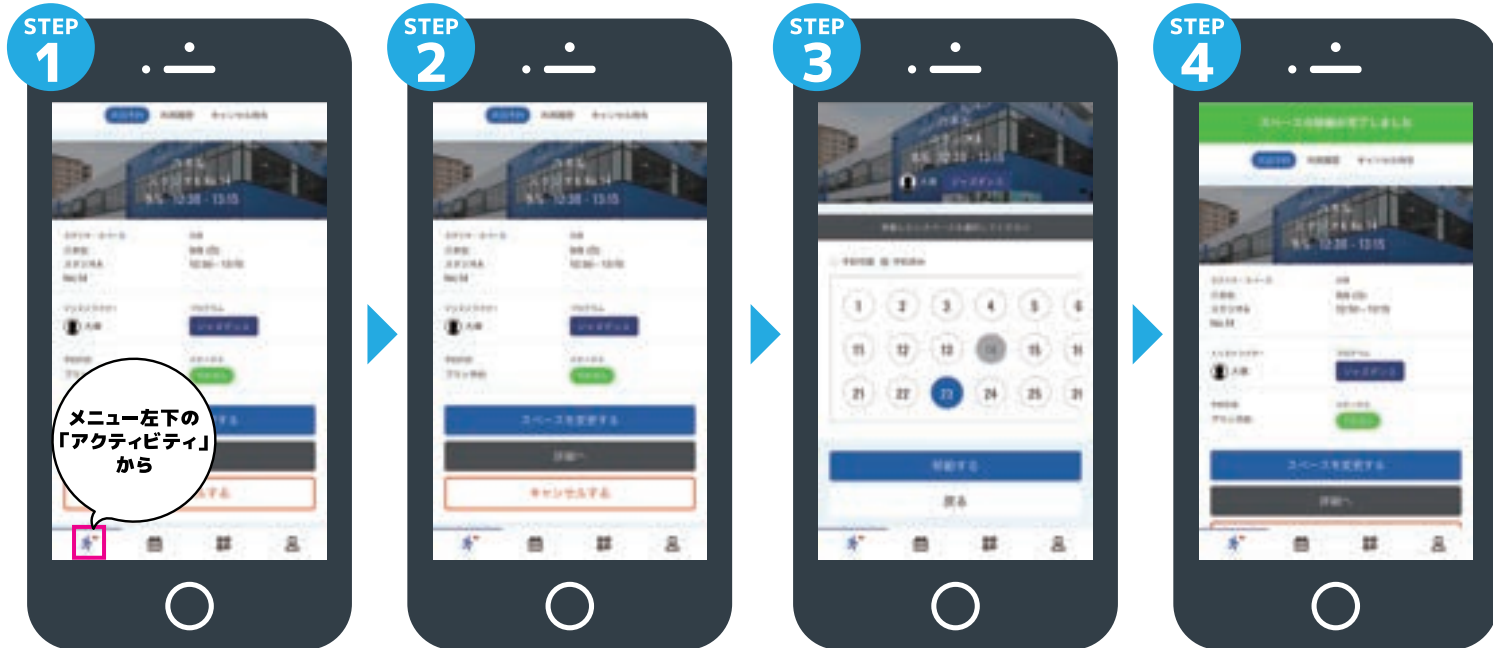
STEP
1

メニュー左下の
「アクティビティ」
から

STEP
2

スペースを変更する

詳細へ

キャンセルする

STEP
3

1 2 3 4 5 6
11 12 13 14 15 16
21 22 23 24 25 26

移動する

戻る

STEP
4

スペースの移動が完了しました

スペースを変更する

詳細へ